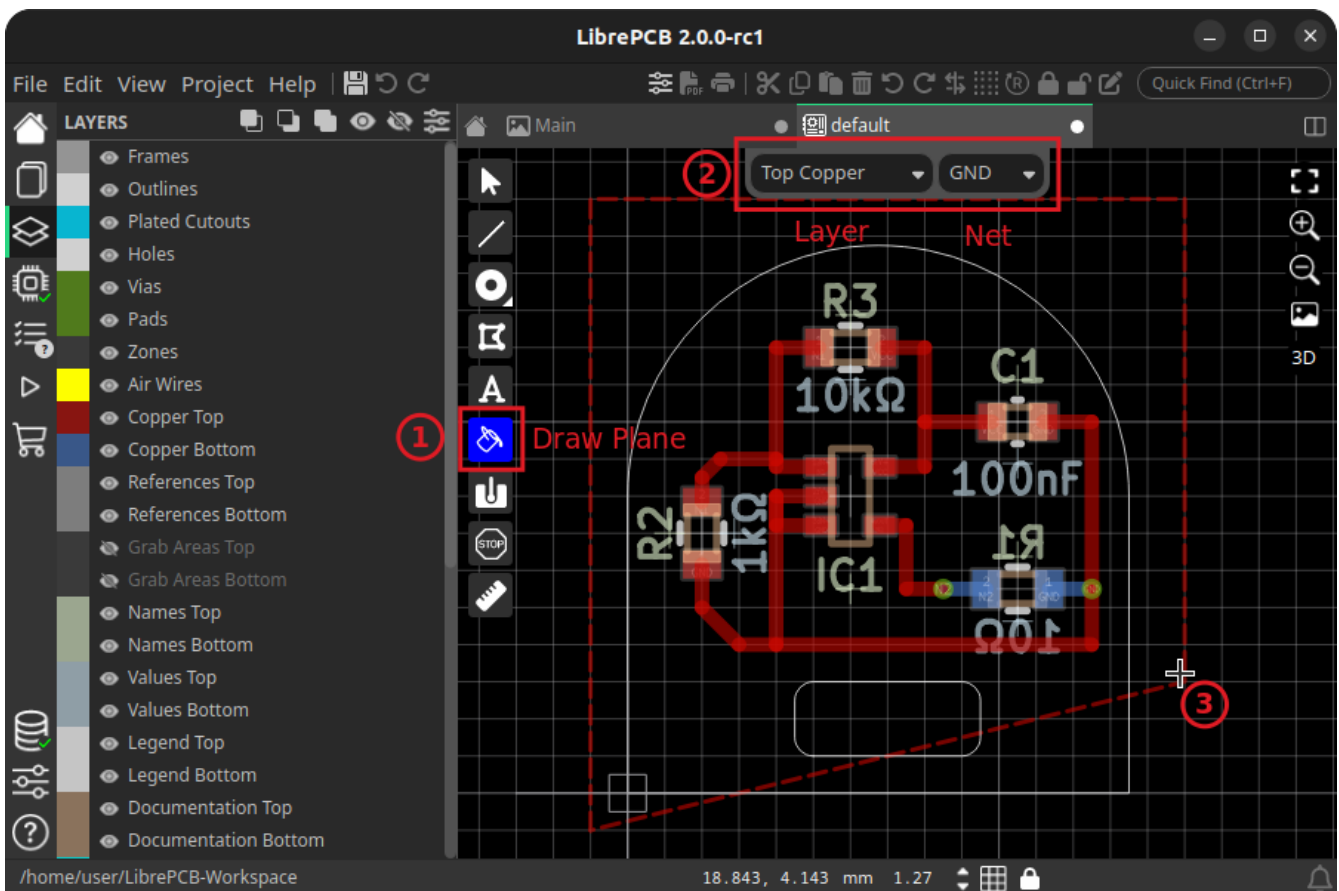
LibrePCB 2.0.0-rc1

File Edit View Project Help

Quick Find (Ctrl+F)

LAYERS

Frames
Outlines
Plated Cutouts
Holes
Vias
Pads
Zones
Air Wires
Copper Top
Copper Bottom
References Top
References Bottom
Grab Areas Top
Grab Areas Bottom
Names Top
Names Bottom
Values Top
Values Bottom
Legend Top
Legend Bottom
Documentation Top
Documentation Bottom

Main

default

2 Top Copper GND

Layer Net

1 Draw Plane

R3
10kΩ
C1
100nF
R2
1kΩ
IC1
R1
10Ω

3

3D

/home/user/LibrePCB-Workspace

18.843, 4.143 mm 1.27